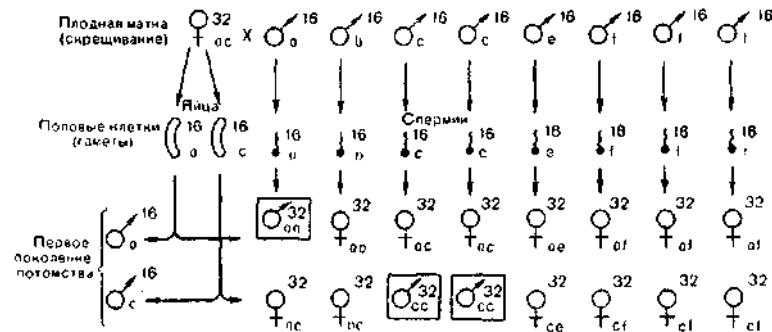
Плодная матка (скрещивание) ♀ $^{32}_{ac}$ x ♂$^{16}_{a}$ ♂$^{16}_{b}$ ♂$^{16}_{c}$ ♂$^{16}_{c}$ ♂$^{16}_{e}$ ♂$^{16}_{f}$ ♂$^{16}_{f}$ ♂$^{16}_{f}$

Яйца

Спермии

Половые клетки (гаметы) $^{16}_{a}$ $^{16}_{c}$ $^{16}_{a}$ $^{16}_{b}$ $^{16}_{c}$ $^{16}_{c}$ $^{16}_{e}$ $^{16}_{f}$ $^{16}_{f}$ $^{16}_{f}$

Первое поколение потомства

♂$^{16}_{a}$ ♂$^{32}_{aa}$ ♀$^{32}_{ab}$ ♀$^{32}_{ac}$ ♀$^{32}_{ac}$ ♀$^{32}_{ae}$ ♀$^{32}_{af}$ ♀$^{32}_{af}$ ♀$^{32}_{af}$

♂$^{16}_{c}$ ♀$^{32}_{ac}$ ♀$^{32}_{bc}$ ♂$^{32}_{cc}$ ♂$^{32}_{cc}$ ♀$^{32}_{ce}$ ♀$^{32}_{cf}$ ♀$^{32}_{cf}$ ♀$^{32}_{cf}$